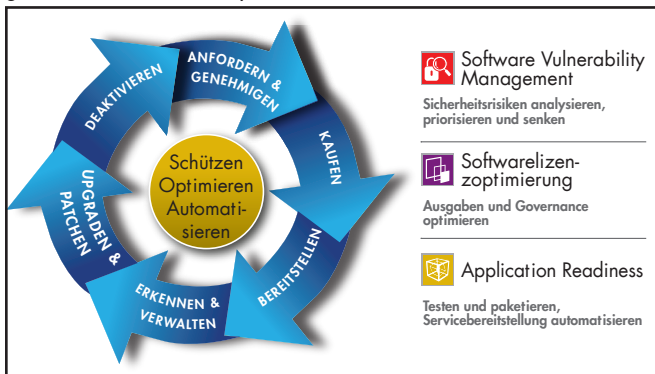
ANFORDERN & GENEHMIGEN

KAUFEN

BEREITSTELLEN

ERKENNEN & VERWALTEN

UPGRADEN & PATCHEN

DEAKTIVIEREN

Schützen Optimieren Automatisieren

Software Vulnerability Management

Sicherheitsrisiken analysieren, priorisieren und senken

Softwarelizenzoptimierung

Ausgaben und Governance optimieren

Application Readiness

Testen und paketieren, Servicebereitstellung automatisieren